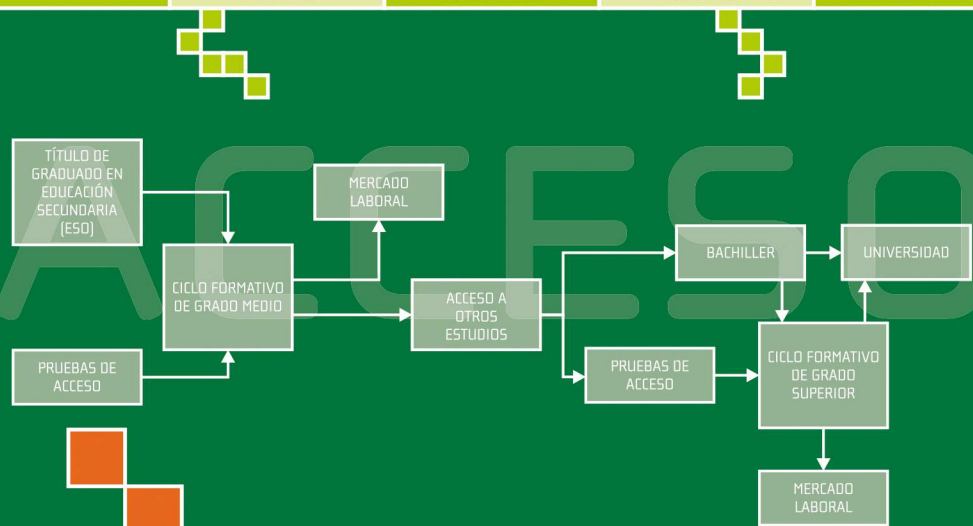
ACCESO

TÍTULO DE GRADUADO EN EDUCACIÓN SECUNDARIA (ESO)

PRUEBAS DE ACCESO

CICLO FORMATIVO DE GRADO MEDIO

MERCADO LABORAL

ACCESO A OTROS ESTUDIOS

BACHILLER

UNIVERSIDAD

PRUEBAS DE ACCESO

CICLO FORMATIVO DE GRADO SUPERIOR

MERCADO LABORAL